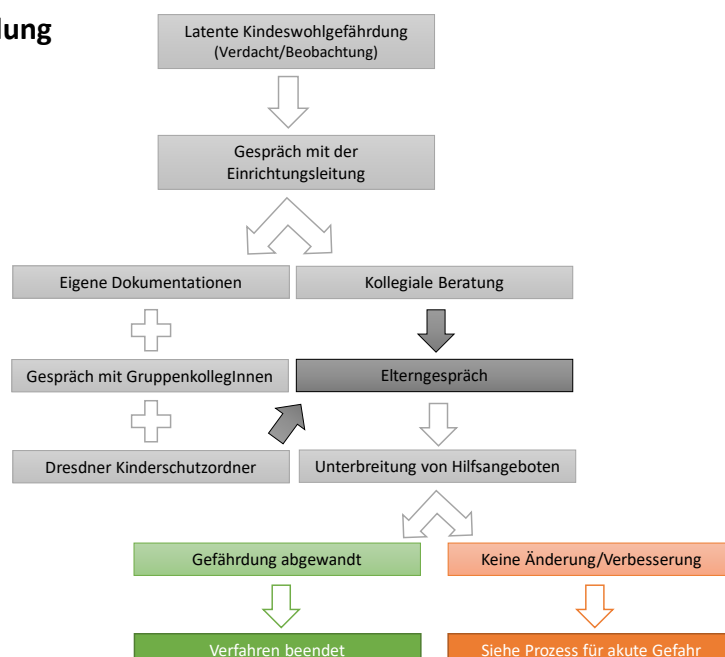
dung

Latente Kindeswohlgefährdung (Verdacht/Beobachtung)

Gespräch mit der Einrichtungsleitung

Eigene Dokumentationen

Kollegiale Beratung

Gespräch mit GruppenkollegInnen

Elterngespräch

Dresdner Kinderschutzordner

Unterbreitung von Hilfsangeboten

Gefährdung abgewandt

Keine Änderung/Verbesserung

Verfahren beendet

Siehe Prozess für akute Gefahr